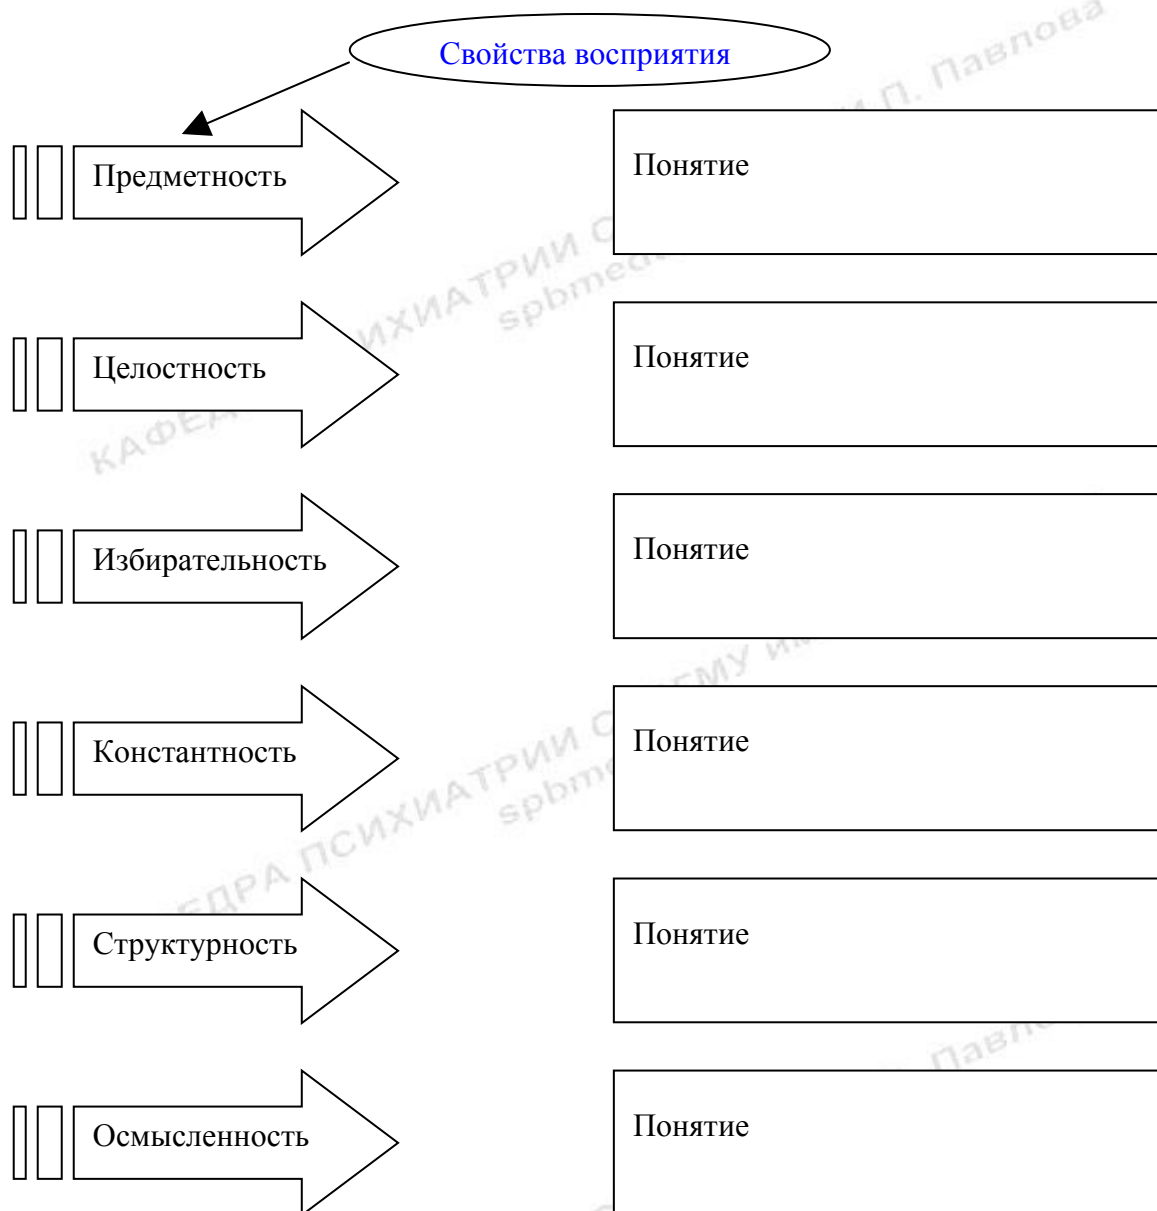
Свойства восприятия

Предметность

Понятие

Целостность

Понятие

Избирательность

Понятие

Константность

Понятие

Структурность

Понятие

Осмысленность

Понятие

КАФЕДРА ПСИХИАТРИИ С spbmed И.П. Павлова

КАФЕДРА ПСИХИАТРИИ С spbmed ГМУ им. Павлова